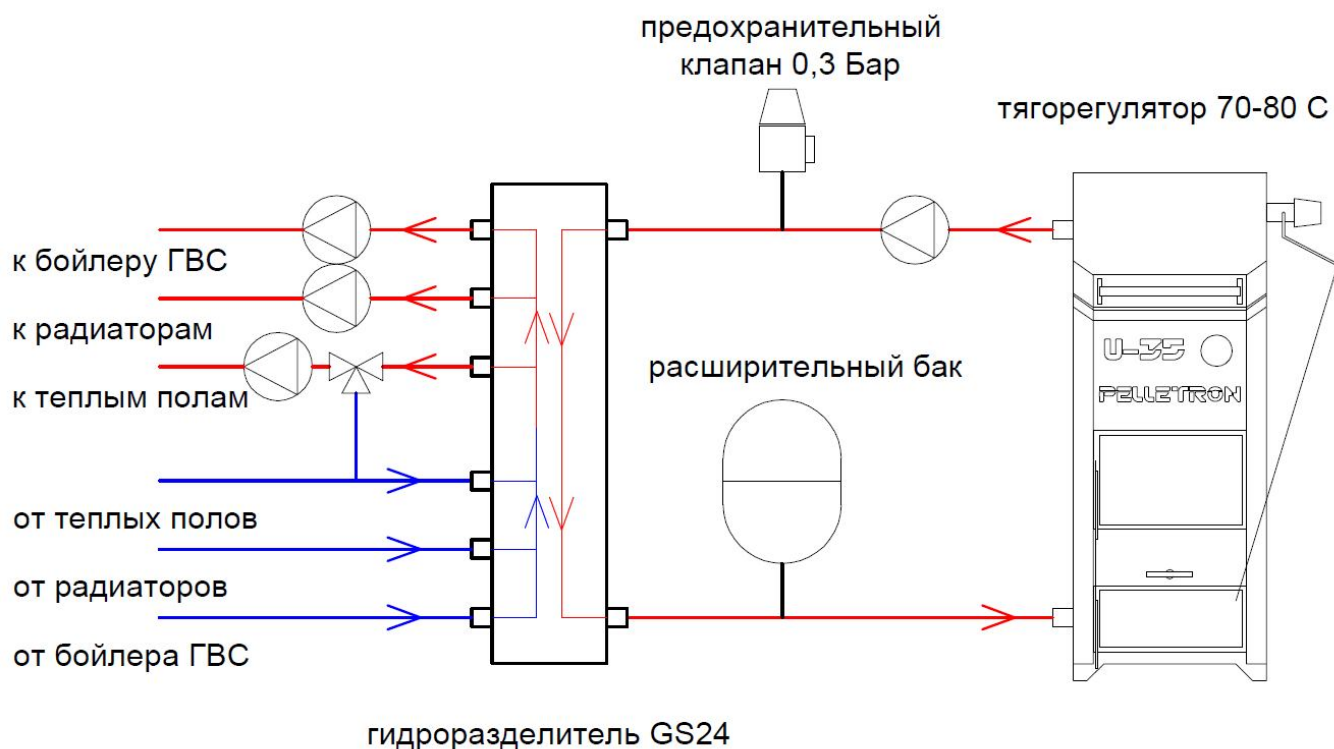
предохранительный клапан 0,3 Бар

тягорегулятор 70-80 С

к бойлеру ГВС

к радиаторам

к теплым полам

расширительный бак

U-35

PELLETRON

от теплых полов

от радиаторов

от бойлера ГВС

гидроразделитель GS24